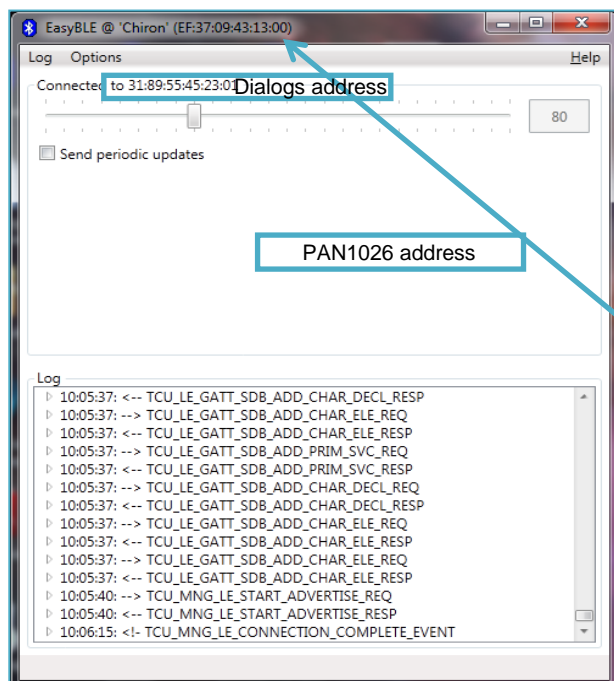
EasyBLE @ 'Chiron' (EF:37:09:43:13:00)

Log Options Help

Connected to 31:89:55:45:23:01 Dialogs address

80

Send periodic updates

PAN1026 address

Log

10:05:37: <-- TCU_LE_GATT_SDB_ADD_CHAR_DECL_RESP
10:05:37: --> TCU_LE_GATT_SDB_ADD_CHAR_ELE_REQ
10:05:37: <-- TCU_LE_GATT_SDB_ADD_CHAR_ELE_RESP
10:05:37: --> TCU_LE_GATT_SDB_ADD_PRIM_SVC_REQ
10:05:37: <-- TCU_LE_GATT_SDB_ADD_PRIM_SVC_RESP
10:05:37: --> TCU_LE_GATT_SDB_ADD_CHAR_DECL_REQ
10:05:37: <-- TCU_LE_GATT_SDB_ADD_CHAR_DECL_RESP
10:05:37: --> TCU_LE_GATT_SDB_ADD_CHAR_ELE_REQ
10:05:37: <-- TCU_LE_GATT_SDB_ADD_CHAR_ELE_RESP
10:05:37: --> TCU_LE_GATT_SDB_ADD_CHAR_ELE_REQ
10:05:37: <-- TCU_LE_GATT_SDB_ADD_CHAR_ELE_RESP
10:05:40: --> TCU_MNG_LE_START_ADVERTISE_REQ
10:05:40: <-- TCU_MNG_LE_START_ADVERTISE_RESP
10:06:15: <!- TCU_MNG_LE_CONNECTION_COMPLETE_EVENT